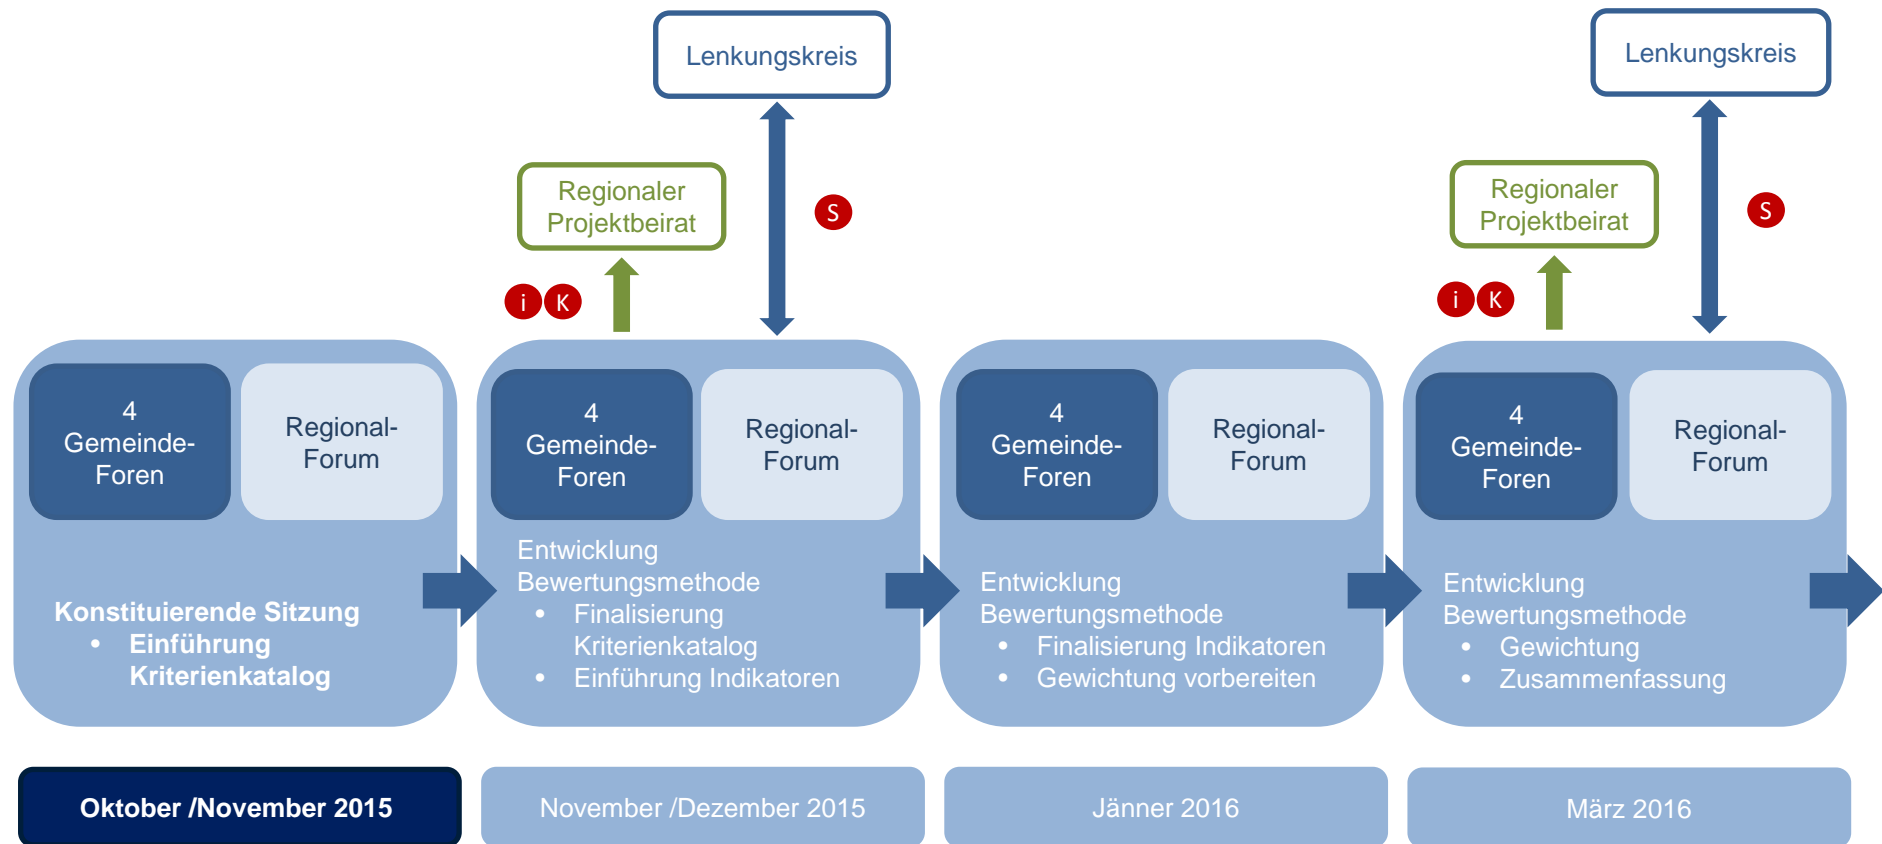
Lenkungskreis

Regionaler Projektbeirat

S

i K

Lenkungskreis

Regionaler Projektbeirat

S

i K

4 Gemeinde-Foren

Regional-Forum

Konstituierende Sitzung
- Einführung Kriterienkatalog

4 Gemeinde-Foren

Regional-Forum

Entwicklung Bewertungsmethode
- Finalisierung Kriterienkatalog
- Einführung Indikatoren

4 Gemeinde-Foren

Regional-Forum

Entwicklung Bewertungsmethode
- Finalisierung Indikatoren
- Gewichtung vorbereiten

4 Gemeinde-Foren

Regional-Forum

Entwicklung Bewertungsmethode
- Gewichtung
- Zusammenfassung

Oktober /November 2015

November /Dezember 2015

Jänner 2016

März 2016